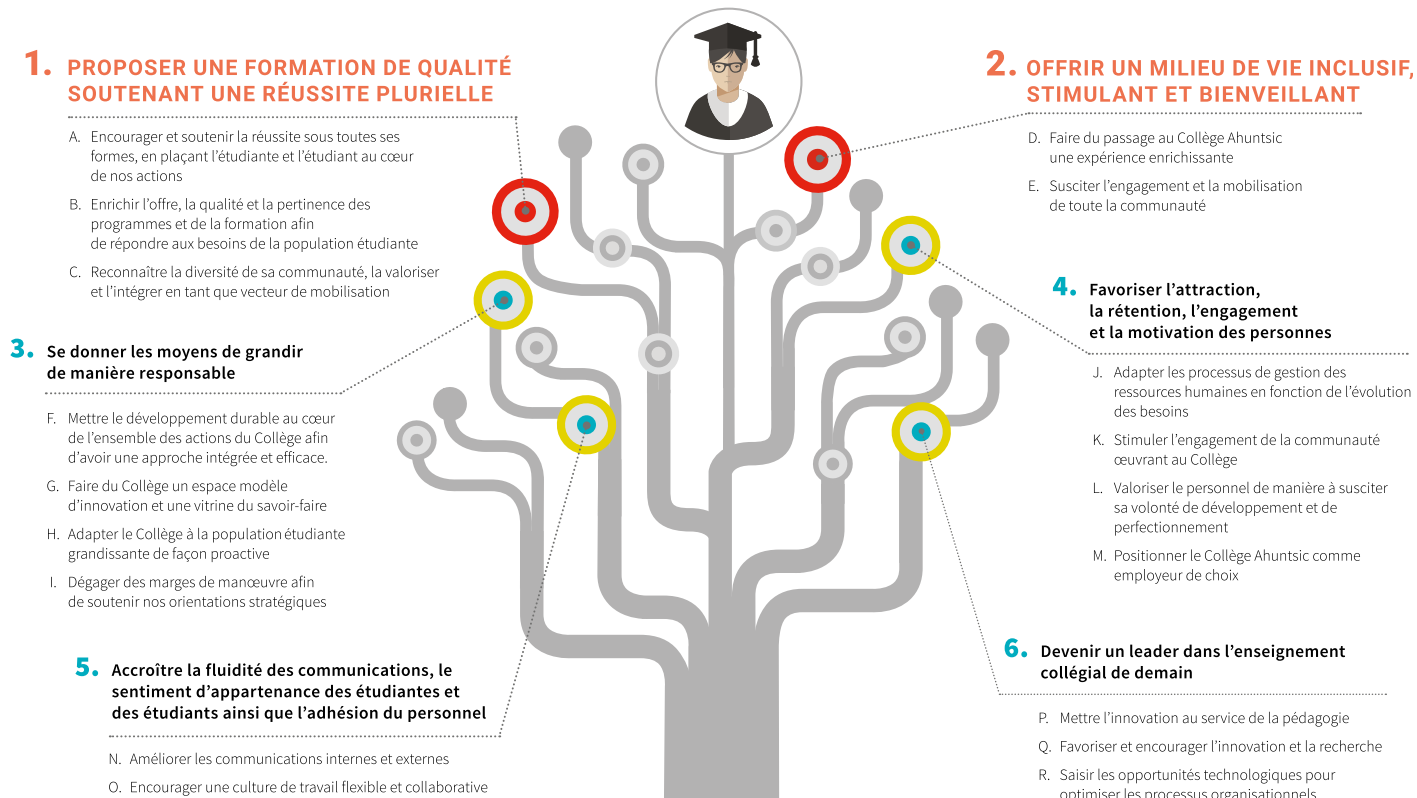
1. PROPOSER UNE FORMATION DE QUALITÉ SOUTENANT UNE RÉUSSITE PLURIELLE

A. Encourager et soutenir la réussite sous toutes ses formes, en plaçant l'étudiante et l'étudiant au cœur de nos actions

B. Enrichir l'offre, la qualité et la pertinence des programmes et de la formation afin de répondre aux besoins de la population étudiante

C. Reconnaître la diversité de sa communauté, la valoriser et l'intégrer en tant que vecteur de mobilisation

2. OFFRIR UN MILIEU DE VIE INCLUSIF, STIMULANT ET BIENVEILLANT

D. Faire du passage au Collège Ahuntsic une expérience enrichissante

E. Susciter l'engagement et la mobilisation de toute la communauté

3. Se donner les moyens de grandir de manière responsable

F. Mettre le développement durable au cœur de l'ensemble des actions du Collège afin d'avoir une approche intégrée et efficace.

G. Faire du Collège un espace modèle d'innovation et une vitrine du savoir-faire

H. Adapter le Collège à la population étudiante grandissante de façon proactive

I. Dégager des marges de manœuvre afin de soutenir nos orientations stratégiques

4. Favoriser l'attraction, la rétention, l'engagement et la motivation des personnes

J. Adapter les processus de gestion des ressources humaines en fonction de l'évolution des besoins

K. Stimuler l'engagement de la communauté œuvrant au Collège

L. Valoriser le personnel de manière à susciter sa volonté de développement et de perfectionnement

M. Positionner le Collège Ahuntsic comme employeur de choix

5. Accroître la fluidité des communications, le sentiment d'appartenance des étudiantes et des étudiants ainsi que l'adhésion du personnel

N. Améliorer les communications internes et externes

O. Encourager une culture de travail flexible et collaborative

6. Devenir un leader dans l'enseignement collégial de demain

P. Mettre l'innovation au service de la pédagogie

Q. Favoriser et encourager l'innovation et la recherche

R. Saisir les opportunités technologiques pour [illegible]